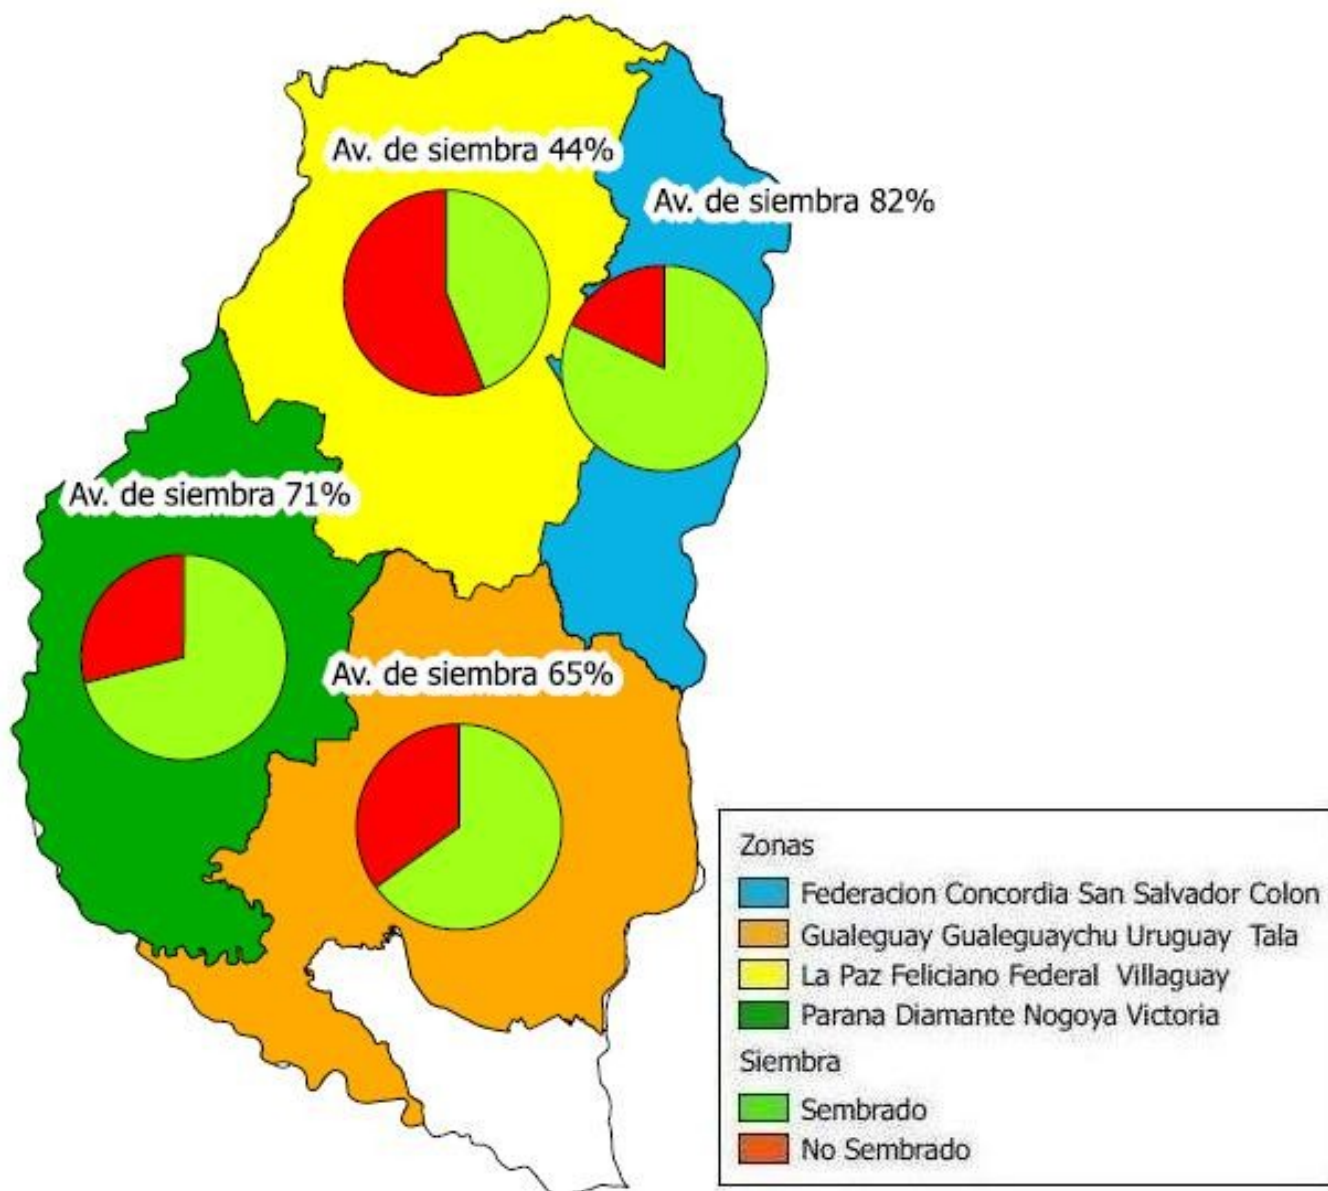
Av. de siembra 44%

Av. de siembra 82%

Av. de siembra 71%

Av. de siembra 65%

Zonas
Federacion Concordia San Salvador Colon
Gualeguay Gualeguaychu Uruguay Tala
La Paz Feliciano Federal Villaguay
Parana Diamante Nogoya Victoria
Siembra
Sembrado
No Sembrado